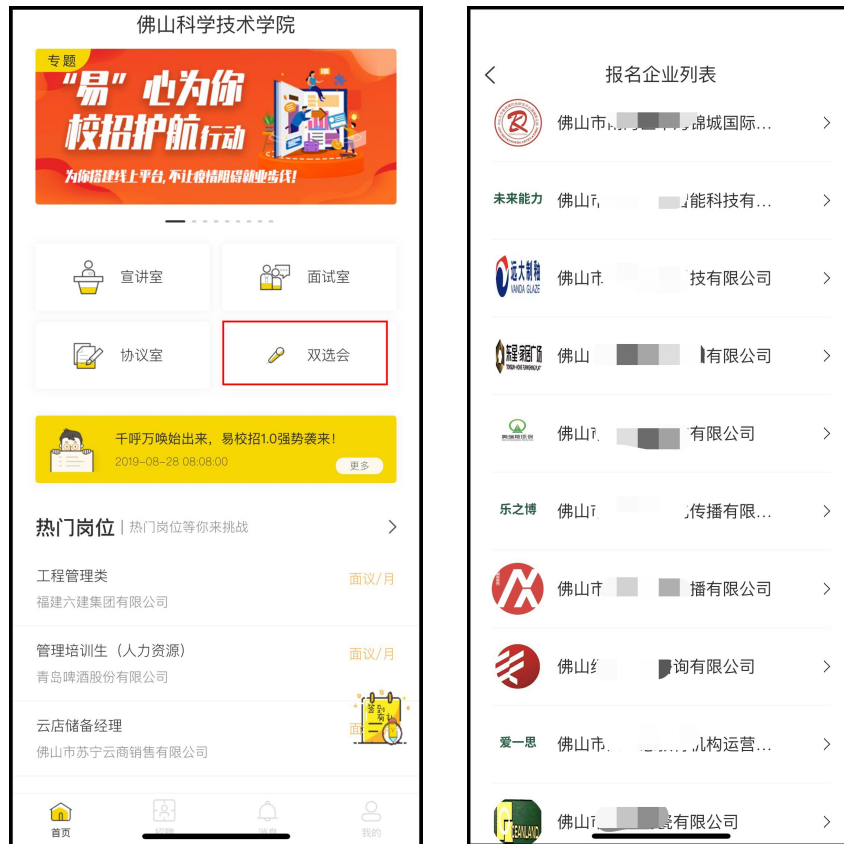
佛山科学技术学院

专题
“易”心为你
校招护航行动
为你搭建线上平台，不让疫情阻碍就业步伐！

宣讲室
面试室
协议室
双选会

千呼万唤始出来，易校招1.0强势袭来！
2019-08-28 08:08:00
更多

热门岗位 | 热门岗位等你来挑战

工程管理类
福建六建集团有限公司
面议/月

管理培训生（人力资源）
青岛啤酒股份有限公司
面议/月

云店储备经理
佛山市苏宁云商销售有限公司
面

签到

首页
招聘
消息
我的

报名企业列表

佛山市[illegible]锦城国际…
未来能力
佛山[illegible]能科技有…
远大制釉 VANDA GLAZE
佛山市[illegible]技有限公司
佛山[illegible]有限公司
佛山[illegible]有限公司
乐之博
佛山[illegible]传播有限…
佛山市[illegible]播有限公司
佛山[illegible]询有限公司
爱一思
佛山市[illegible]机构运营…
GREENLAND
佛山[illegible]有限公司